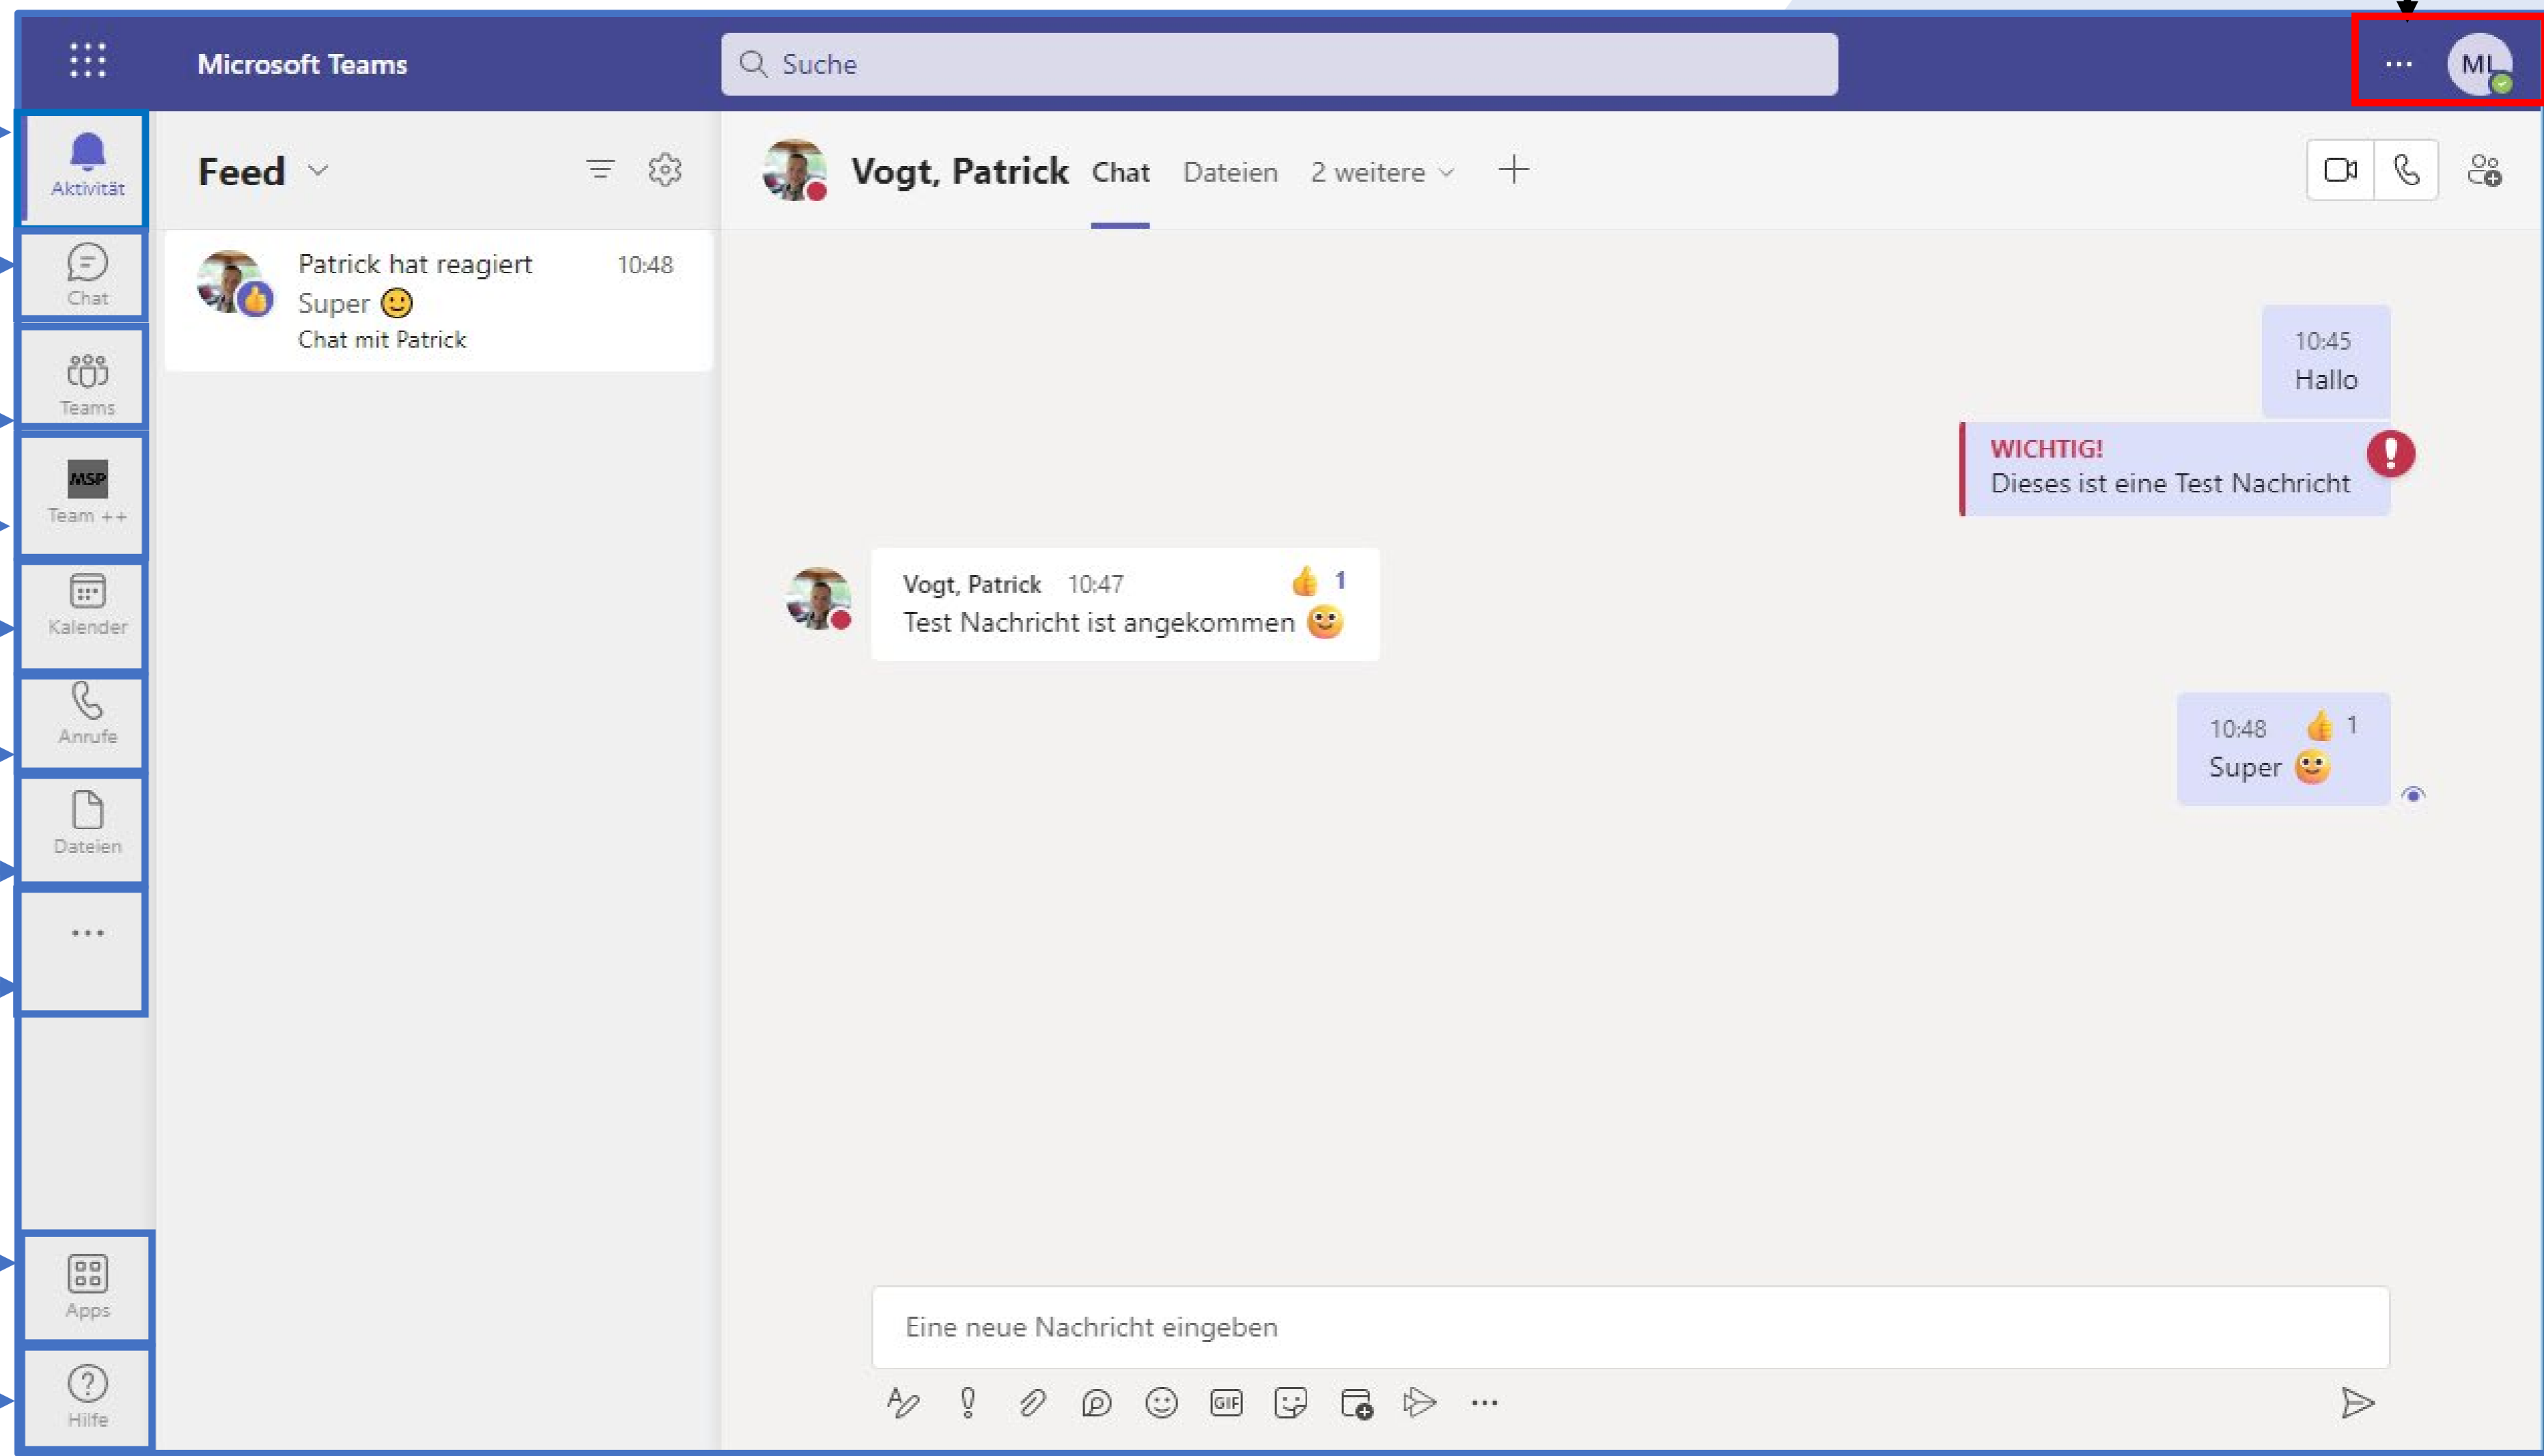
Microsoft Teams
Suche
...
ML

Aktivität
Chat
Teams
MSP
Team ++
Kalender
Anrufe
Dateien
...
Apps
Hilfe

Feed

Patrick hat reagiert 10:48
Super
Chat mit Patrick

Vogt, Patrick Chat Dateien 2 weitere

10:45
Hallo

WICHTIG!
Dieses ist eine Test Nachricht

Vogt, Patrick 10:47 1
Test Nachricht ist angekommen

10:48 1
Super

Eine neue Nachricht eingeben
GIF
...